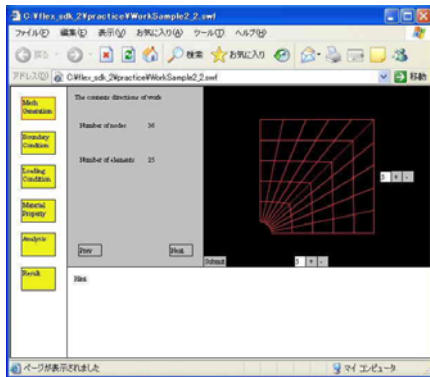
C:¥flex_sdk_2¥practice¥WorkSample2_2.swf

ファイル(F) 編集(E) 表示(V) お気に入り(A) ツール(T) ヘルプ(H)

戻る 検索 お気に入り

アドレス(D) C:¥flex_sdk_2¥practice¥WorkSample2_2.swf 移動

Mesh Generation

Boundary Condition

Loading Condition

Material Property

Analysis

Result

The contents directions of work

Number of nodes 36

Number of elements 25

Prev

Next

Submit

5 + -

5 + -

Hint

ページが表示されました

マイ コンピュータ